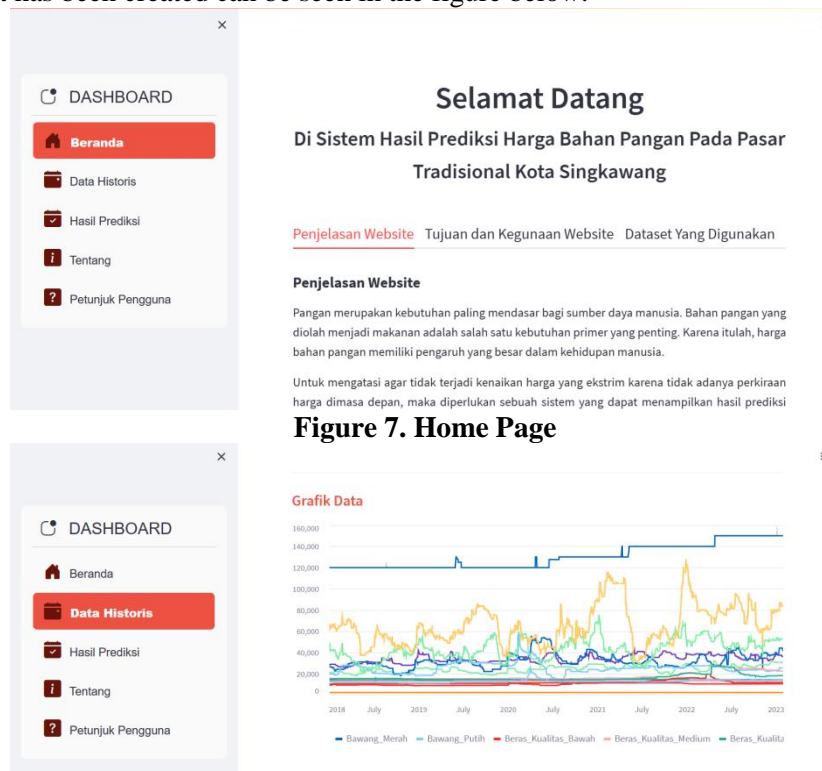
has been created can be seen in the figure below.

×

DASHBOARD

Beranda

Data Historis

Hasil Prediksi

Tentang

Petunjuk Pengguna

Selamat Datang

Di Sistem Hasil Prediksi Harga Bahan Pangan Pada Pasar Tradisional Kota Singkawang

Penjelasan Website Tujuan dan Kegunaan Website Dataset Yang Digunakan

Penjelasan Website

Pangan merupakan kebutuhan paling mendasar bagi sumber daya manusia. Bahan pangan yang diolah menjadi makanan adalah salah satu kebutuhan primer yang penting. Karena itulah, harga bahan pangan memiliki pengaruh yang besar dalam kehidupan manusia.

Untuk mengatasi agar tidak terjadi kenaikan harga yang ekstrim karena tidak adanya perkiraan harga dimasa depan, maka diperlukan sebuah sistem yang dapat menampilkan hasil prediksi

Figure 7. Home Page

×

DASHBOARD

Beranda

Data Historis

Hasil Prediksi

Tentang

Petunjuk Pengguna

Grafik Data

160,000
140,000
120,000
100,000
80,000
60,000
40,000
20,000
0

2018 July 2019 July 2020 July 2021 July 2022 July 2023

Bawang_Merah Bawang_Putih Beras_Kualitas_Bawah Beras_Kualitas_Medium Beras_Kualita